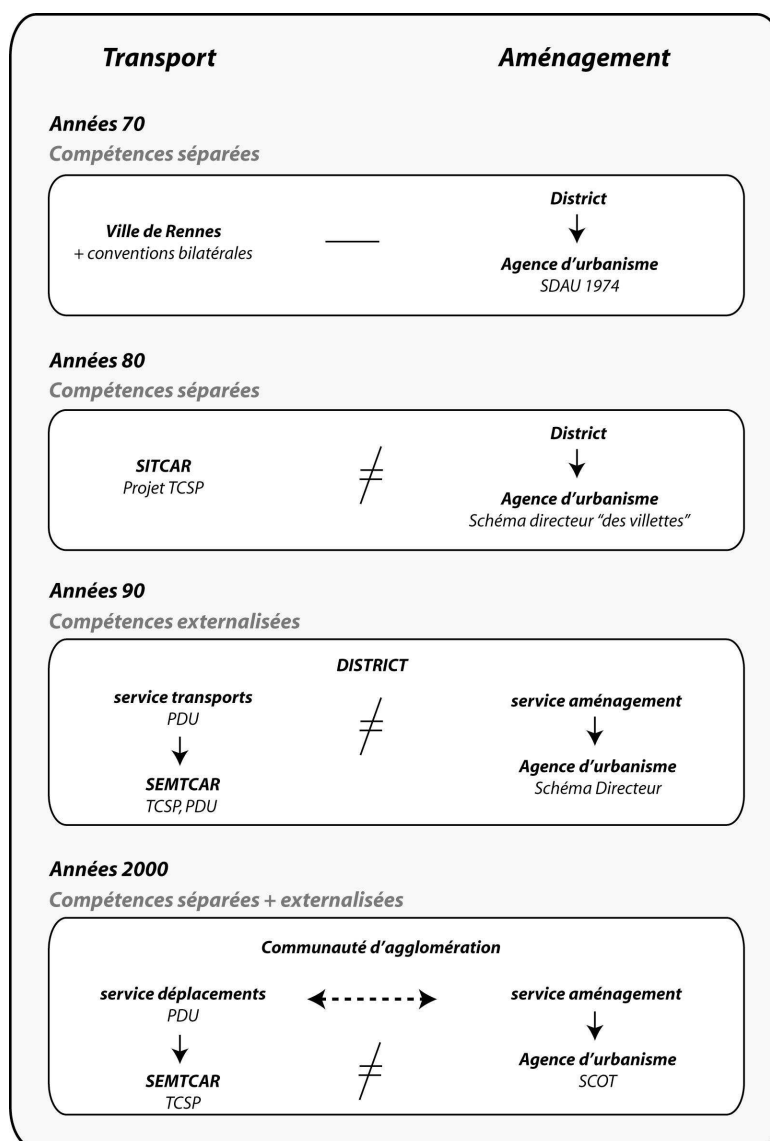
Transport

Aménagement

Années 70

Compétences séparées

Ville de Rennes
+ conventions bilatérales

—

District

Agence d'urbanisme
SDAU 1974

Années 80

Compétences séparées

SITCAR
Projet TCSP

$\neq$

District

Agence d'urbanisme
Schéma directeur "des villettes"

Années 90

Compétences externalisées

DISTRICT

service transports
PDU

SEMTCAR
TCSP, PDU

$\neq$

service aménagement

Agence d'urbanisme
Schéma Directeur

Années 2000

Compétences séparées + externalisées

Communauté d'agglomération

service déplacements
PDU

SEMTCAR
TCSP

$\neq$

service aménagement

Agence d'urbanisme
SCOT